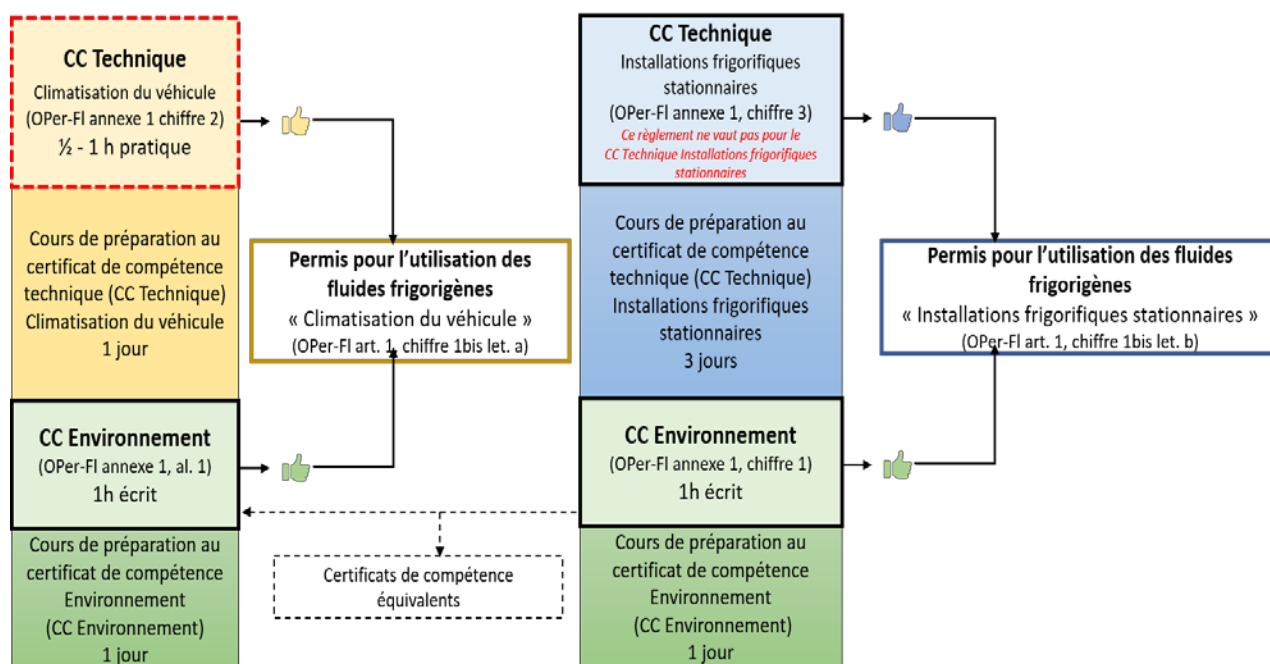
CC Technique
Climatisation du véhicule
(OPer-Fl annexe 1 chiffre 2)
½ - 1 h pratique

Cours de préparation au certificat de compétence technique (CC Technique) Climatisation du véhicule
1 jour

Permis pour l'utilisation des fluides frigorigènes
« Climatisation du véhicule »
(OPer-Fl art. 1, chiffre 1bis let. a)

CC Environnement
(OPer-Fl annexe 1, al. 1)
1h écrit

Cours de préparation au certificat de compétence Environnement
(CC Environnement)
1 jour

Certificats de compétence équivalents

CC Technique
Installations frigorifiques stationnaires
(OPer-Fl annexe 1, chiffre 3)
Ce règlement ne vaut pas pour le CC Technique Installations frigorifiques stationnaires

Cours de préparation au certificat de compétence technique (CC Technique) Installations frigorifiques stationnaires
3 jours

Permis pour l'utilisation des fluides frigorigènes
« Installations frigorifiques stationnaires »
(OPer-Fl art. 1, chiffre 1bis let. b)

CC Environnement
(OPer-Fl annexe 1, chiffre 1)
1h écrit

Cours de préparation au certificat de compétence Environnement
(CC Environnement)
1 jour